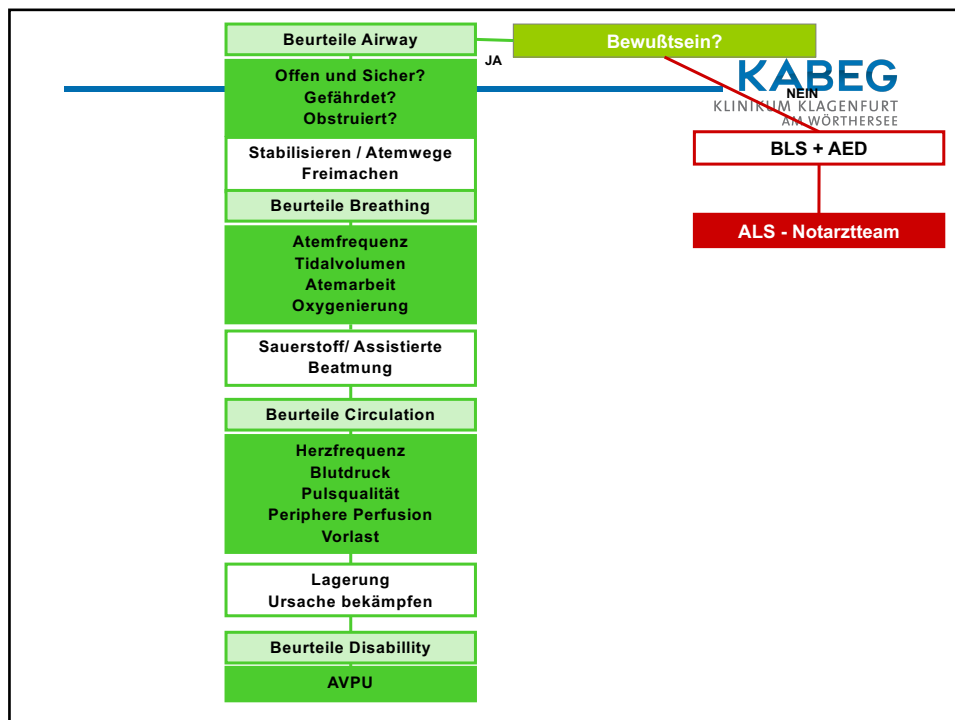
Beurteile Airway

JA

Bewußtsein?

KABEG
NEIN
KLINIKUM KLAGENFURT
AM WÖRTHERSEE

Offen und Sicher?
Gefährdet?
Obstruiert?

BLS + AED

Stabilisieren / Atemwege Freimachen

Beurteile Breathing

ALS - Notarztteam

Atemfrequenz
Tidalvolumen
Atemarbeit
Oxygenierung

Sauerstoff/ Assistierte Beatmung

Beurteile Circulation

Herzfrequenz
Blutdruck
Pulsqualität
Periphere Perfusion
Vorlast

Lagerung
Ursache bekämpfen

Beurteile Disabillity

AVPU